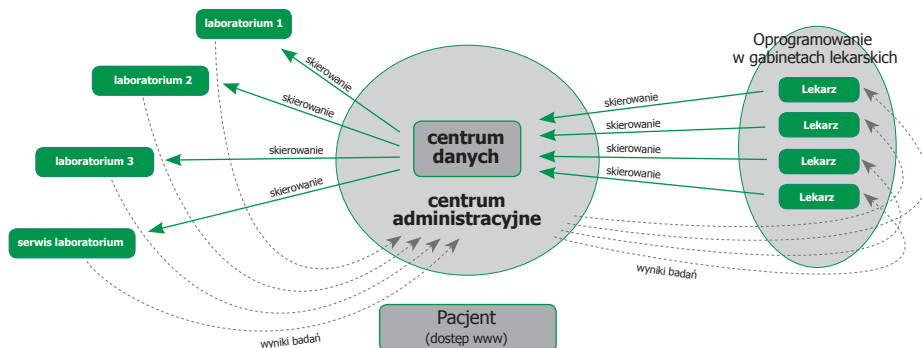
laboratorium 1

laboratorium 2

laboratorium 3

serwis laboratorium

skierowanie

skierowanie

skierowanie

skierowanie

centrum danych

centrum administracyjne

Oprogramowanie w gabinetach lekarskich

skierowanie

skierowanie

skierowanie

skierowanie

Lekarz

Lekarz

Lekarz

Lekarz

wyniki badań

wyniki badań

Pacjent (dostęp www)